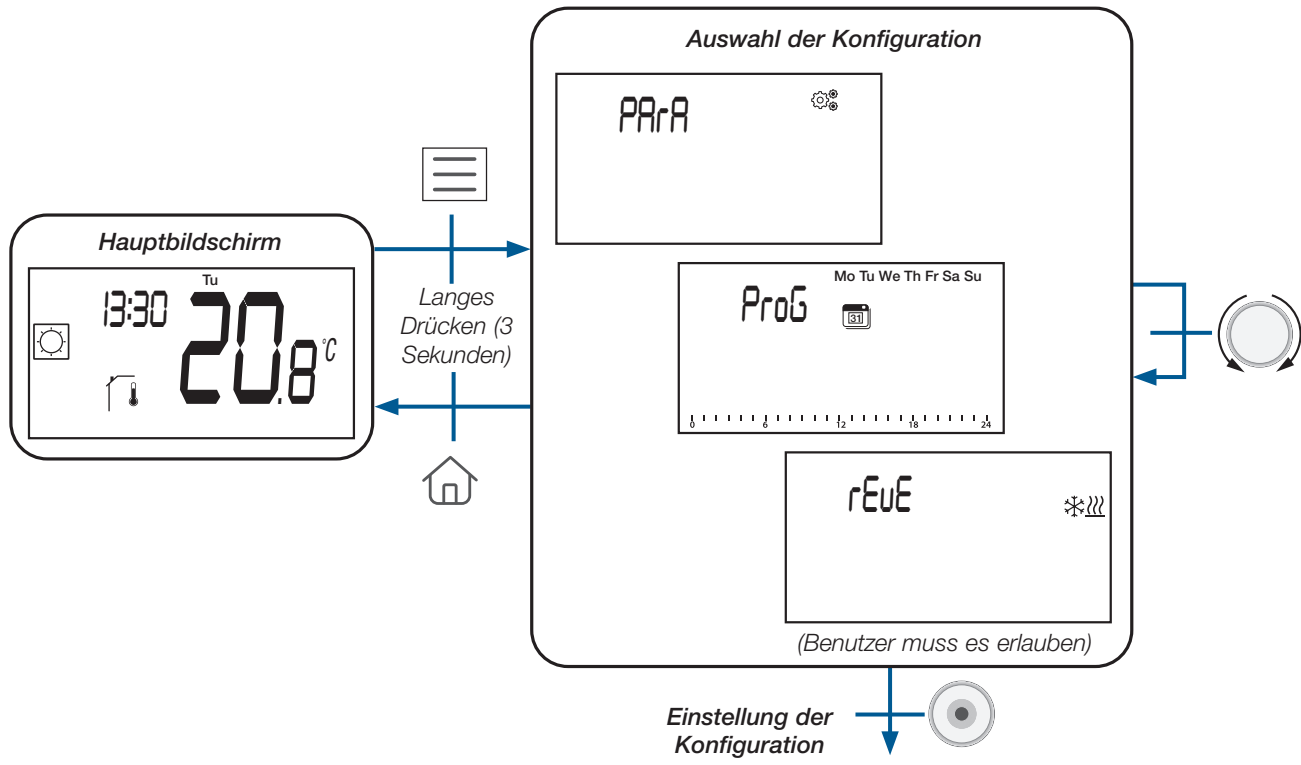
Hauptbildschirm

Tu

13:30

20.8 °C

Langes Drücken (3 Sekunden)

Auswahl der Konfiguration

PArA

ProG

Mo Tu We Th Fr Sa Su

31

0 6 12 18 24

rEvE

(Benutzer muss es erlauben)

Einstellung der Konfiguration